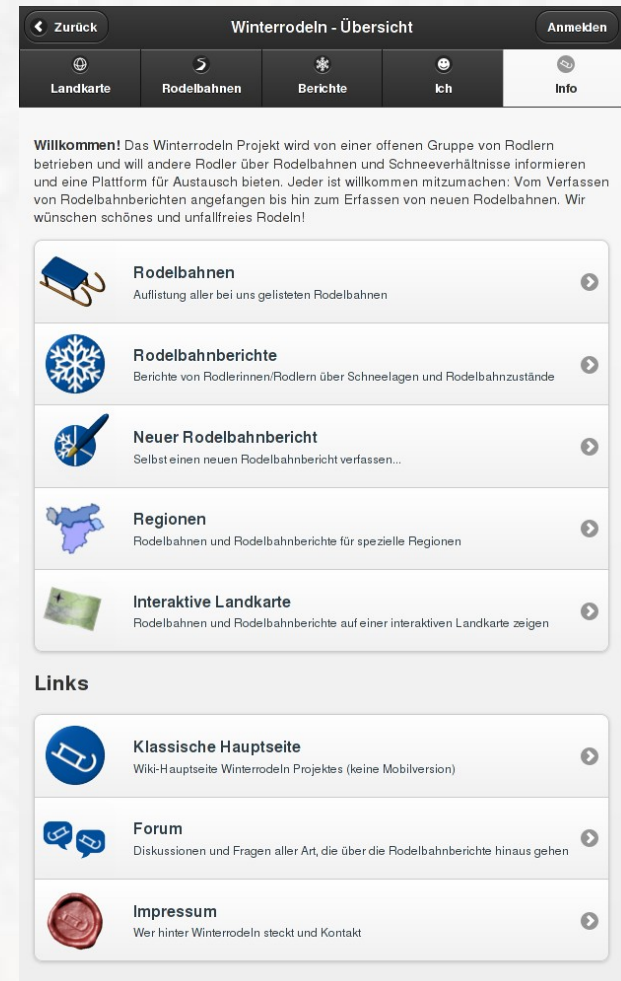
Zurück

Winterrodeln - Übersicht

Anmelden

Landkarte

Rodelbahnen

Berichte

Ich

Info

**Willkommen!** Das Winterrodeln Projekt wird von einer offenen Gruppe von Rodlern betrieben und will andere Rodler über Rodelbahnen und Schneeverhältnisse informieren und eine Plattform für Austausch bieten. Jeder ist willkommen mitzumachen: Vom Verfassen von Rodelbahnberichten angefangen bis hin zum Erfassen von neuen Rodelbahnen. Wir wünschen schönes und unfallfreies Rodeln!

Rodelbahnen
Auflistung aller bei uns gelisteten Rodelbahnen

Rodelbahnberichte
Berichte von Rodlerinnen/Rodlern über Schneelagen und Rodelbahnzustände

Neuer Rodelbahnbericht
Selbst einen neuen Rodelbahnbericht verfassen...

Regionen
Rodelbahnen und Rodelbahnberichte für spezielle Regionen

Interaktive Landkarte
Rodelbahnen und Rodelbahnberichte auf einer interaktiven Landkarte zeigen

Links

Klassische Hauptseite
Wiki-Hauptseite Winterrodeln Projektes (keine Mobilversion)

Forum
Diskussionen und Fragen aller Art, die über die Rodelbahnberichte hinaus gehen

Impressum
Wer hinter Winterrodeln steckt und Kontakt